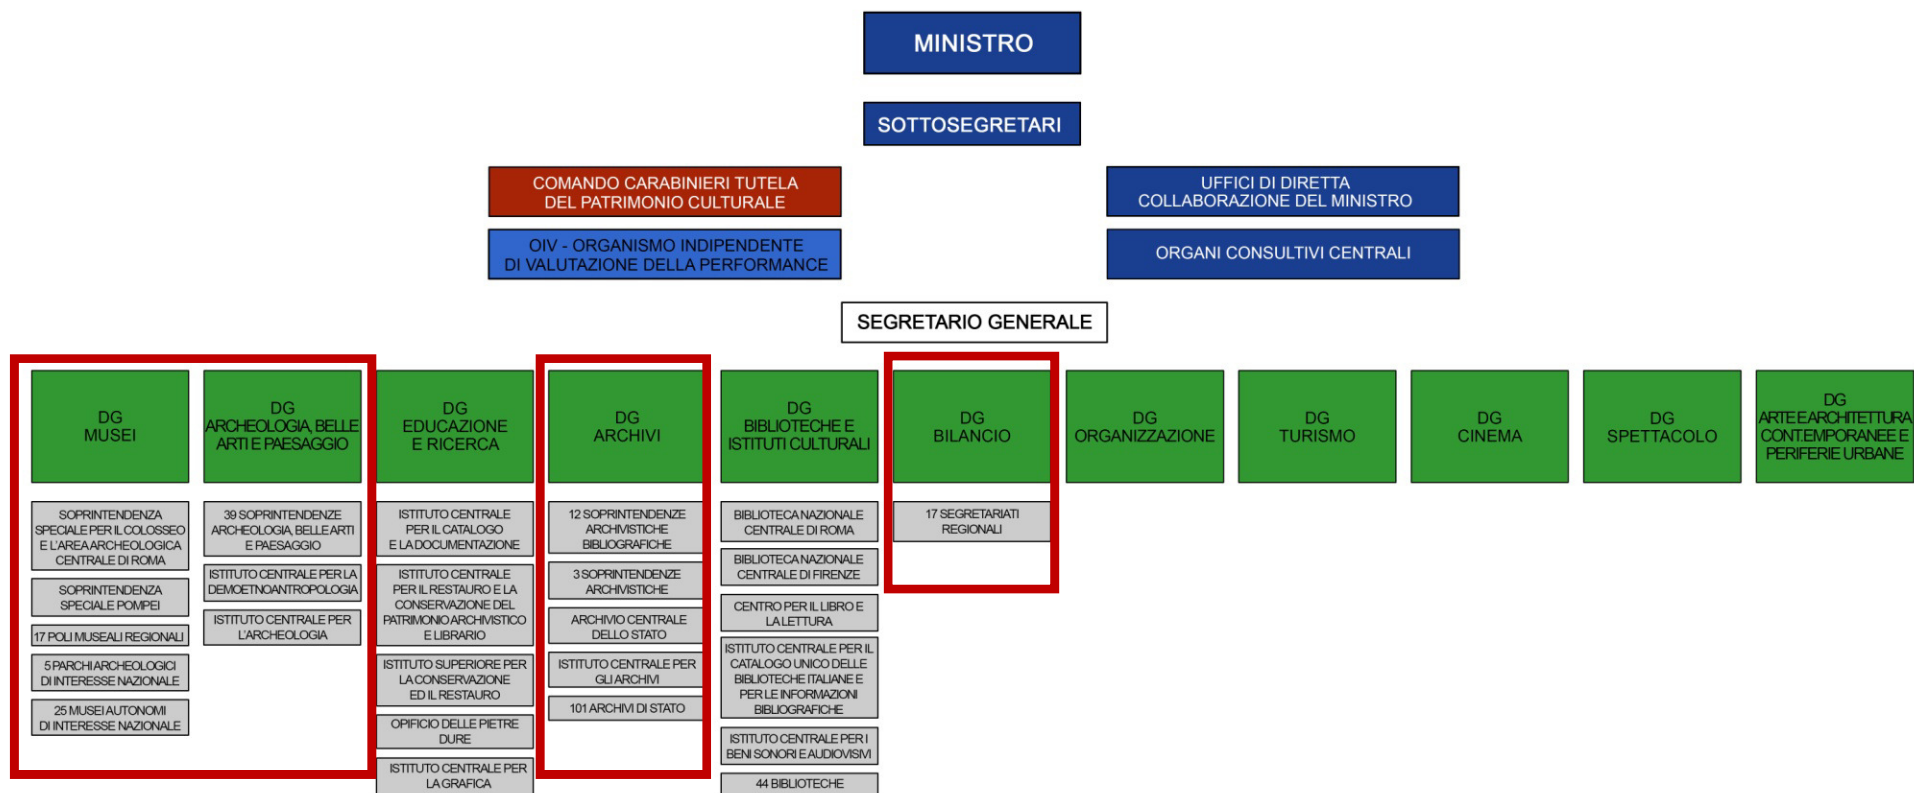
MINISTRO

SOTTOSEGRETARI

COMANDO CARABINIERI TUTELA DEL PATRIMONIO CULTURALE

OIV - ORGANISMO INDIPENDENTE DI VALUTAZIONE DELLA PERFORMANCE

UFFICI DI DIRETTA COLLABORAZIONE DEL MINISTRO

ORGANI CONSULTIVI CENTRALI

SEGRETARIO GENERALE

DG MUSEI

SOPRINTENDENZA SPECIALE PER IL COLOSSEO E L'AREA ARCHEOLOGICA CENTRALE DI ROMA

SOPRINTENDENZA SPECIALE POMPEI

17 POLI MUSEALI REGIONALI

5 PARCHI ARCHEOLOGICI DI INTERESSE NAZIONALE

25 MUSEI AUTONOMI DI INTERESSE NAZIONALE

DG ARCHEOLOGIA, BELLE ARTI E PAESAGGIO

39 SOPRINTENDENZE ARCHEOLOGIA, BELLE ARTI E PAESAGGIO

ISTITUTO CENTRALE PER LA DEMOETNOANTROPOLOGIA

ISTITUTO CENTRALE PER L'ARCHEOLOGIA

DG EDUCAZIONE E RICERCA

ISTITUTO CENTRALE PER IL CATALOGO E LA DOCUMENTAZIONE

ISTITUTO CENTRALE PER IL RESTAURO E LA CONSERVAZIONE DEL PATRIMONIO ARCHIVISTICO E LIBRARIO

ISTITUTO SUPERIORE PER LA CONSERVAZIONE ED IL RESTAURO

OPIFICIO DELLE PIETRE DURE

ISTITUTO CENTRALE PER LA GRAFICA

DG ARCHIVI

12 SOPRINTENDENZE ARCHIVISTICHE BIBLIOGRAFICHE

3 SOPRINTENDENZE ARCHIVISTICHE

ARCHIVIO CENTRALE DELLO STATO

ISTITUTO CENTRALE PER GLI ARCHIVI

101 ARCHIVI DI STATO

DG BIBLIOTECHE E ISTITUTI CULTURALI

BIBLIOTECA NAZIONALE CENTRALE DI ROMA

BIBLIOTECA NAZIONALE CENTRALE DI FIRENZE

CENTRO PER IL LIBRO E LA LETTURA

ISTITUTO CENTRALE PER IL CATALOGO UNICO DELLE BIBLIOTECHE ITALIANE E PER LE INFORMAZIONI BIBLIOGRAFICHE

ISTITUTO CENTRALE PER I BENI SONORI E AUDIOVISIVI

44 BIBLIOTECHE

DG BILANCIO

17 SEGRETARIATI REGIONALI

DG ORGANIZZAZIONE

DG TURISMO

DG CINEMA

DG SPETTACOLO

DG ARTE E ARCHITETTURA CONTEMPORANEE E PERIFERIE URBANE